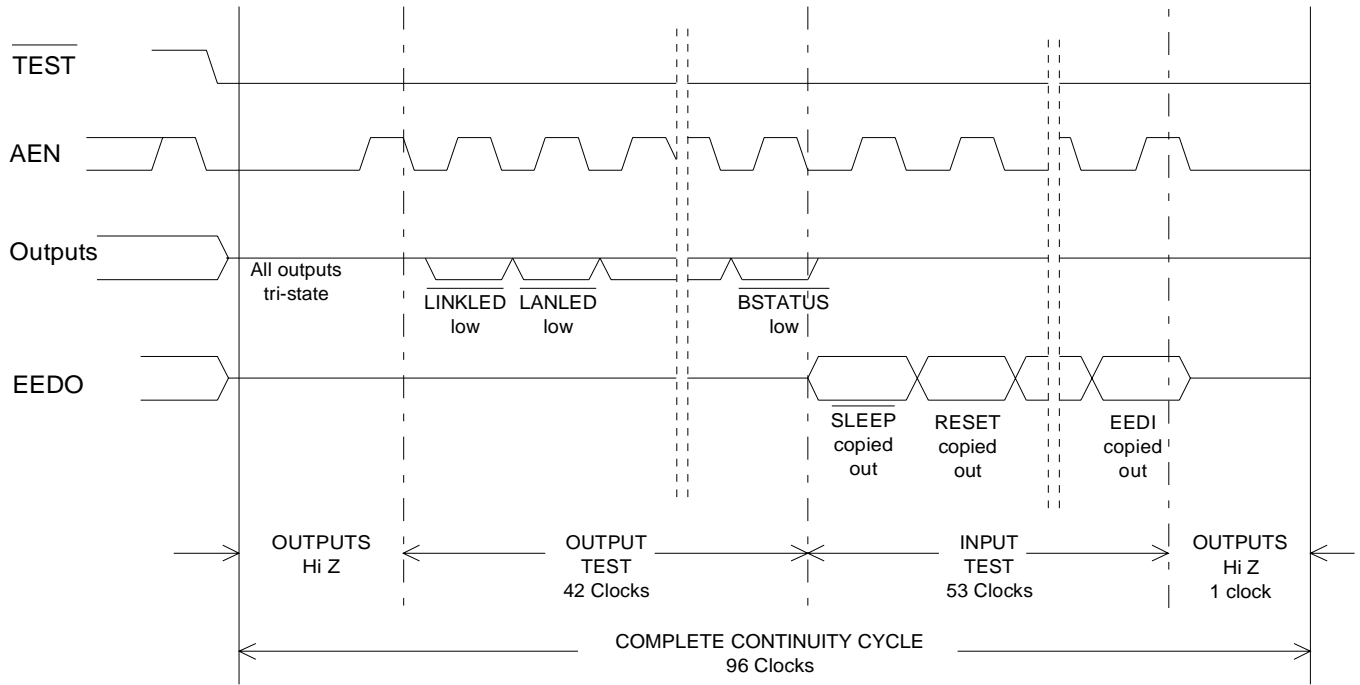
$\overline{\text{TEST}}$

AEN

Outputs

All outputs tri-state

$\overline{\text{LINKLED}}$ low

$\overline{\text{LANLED}}$ low

$\overline{\text{BSTATUS}}$ low

EEDO

$\overline{\text{SLEEP}}$ copied out

RESET copied out

EEDI copied out

OUTPUTS Hi Z

OUTPUT TEST 42 Clocks

INPUT TEST 53 Clocks

OUTPUTS Hi Z 1 clock

COMPLETE CONTINUITY CYCLE 96 Clocks